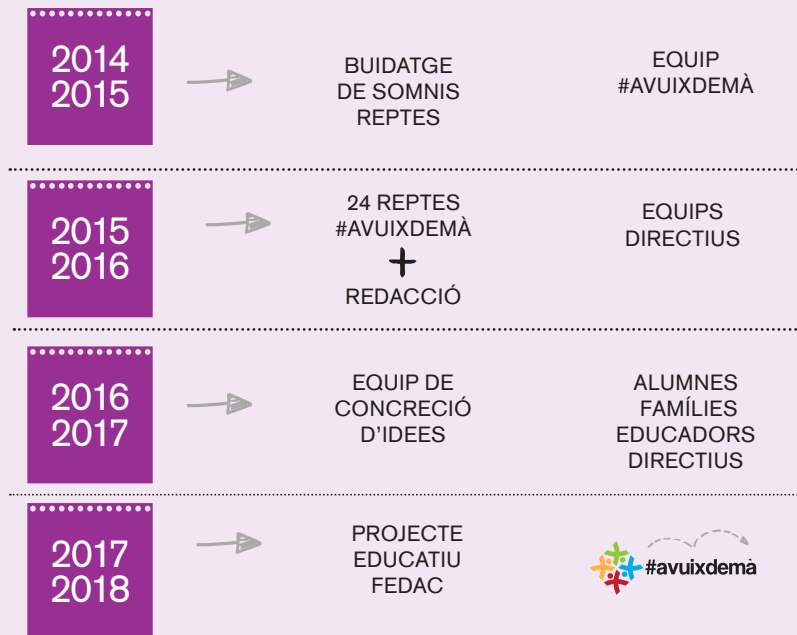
2014
2015

BUIDATGE DE SOMNIS REPTES

EQUIP #AVUIXDEMÀ

2015
2016

24 REPTES #AVUIXDEMÀ
+
REDACCIÓ

EQUIPS DIRECTIUS

2016
2017

EQUIP DE CONCRECIÓ D'IDEES

ALUMNES
FAMÍLIES
EDUCADORS
DIRECTIUS

2017
2018

PROJECTE EDUCATIU FEDAC

#avuixdemà